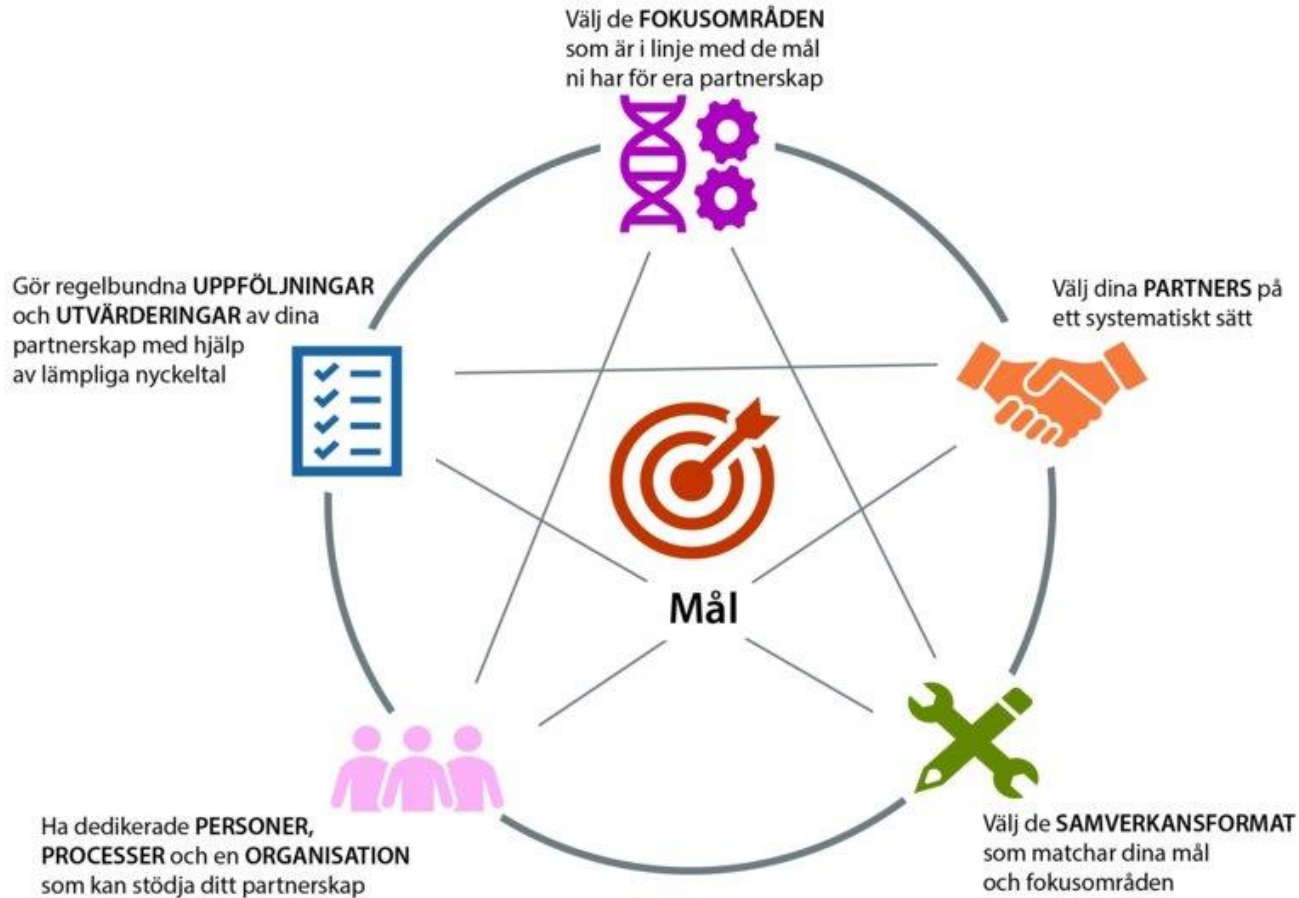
Välj de FOKUSOMRÅDEN som är i linje med de mål ni har för era partnerskap

Gör regelbundna UPPFÖLJNINGAR och UTVÄRDERINGAR av dina partnerskap med hjälp av lämpliga nyckeltal

Välj dina PARTNERS på ett systematiskt sätt

Mål

Ha dedikerade PERSONER, PROCESSER och en ORGANISATION som kan stödja ditt partnerskap

Välj de SAMVERKANSFORMAT som matchar dina mål och fokusområden